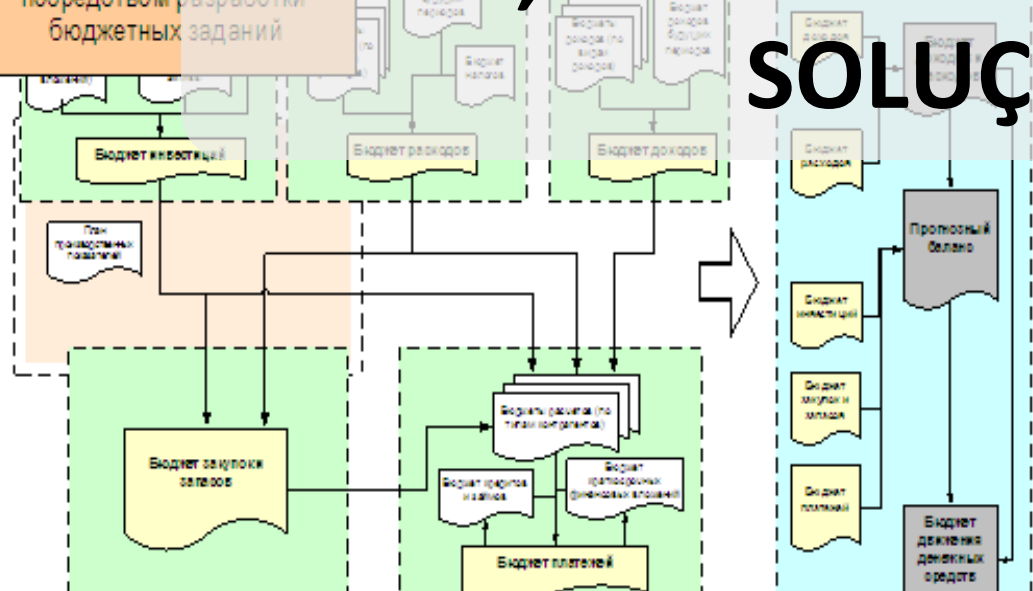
посредством разработки бюджетных заданий

SOLUÇ

Бюджет инвестиций

Бюджет расходов

Бюджет доходов

Бюджет налогов

Бюджет доходов (по видам доходов)

Бюджет доходов будущих периодов

План производственных показателей

Бюджет расходов

Прогнозный баланс

Бюджет инвестиций

Бюджет закупок и запасов

Бюджет платежей

Бюджет движения денежных средств

Бюджет закупки запасов

Бюджеты расчетов (по типам контрагентов)

Бюджет кредитов и займов

Бюджет краткосрочных финансовых вложений

Бюджет платежей